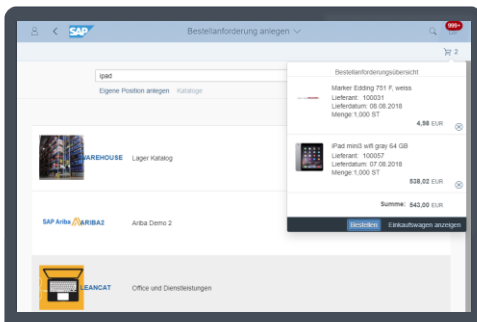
SAP Bestellanforderung anlegen

999+

2

ipad

Eigene Position anlegen Kataloge

Bestellanforderungsübersicht

Marker Edding 751 F. weiss
Lieferant: 100031
Lieferdatum: 08.08.2018
Menge:1,000 ST

4,98 EUR

iPad mini3 wifi gray 64 GB
Lieferant: 100057
Lieferdatum: 07.08.2018
Menge:1,000 ST

538,02 EUR

Summe: 543,00 EUR

Bestellen Einkaufswagen anzeigen

WAREHOUSE Lager Katalog

SAP Ariba ARIBA2 Ariba Demo 2

LEANCAT Office und Dienstleistungen